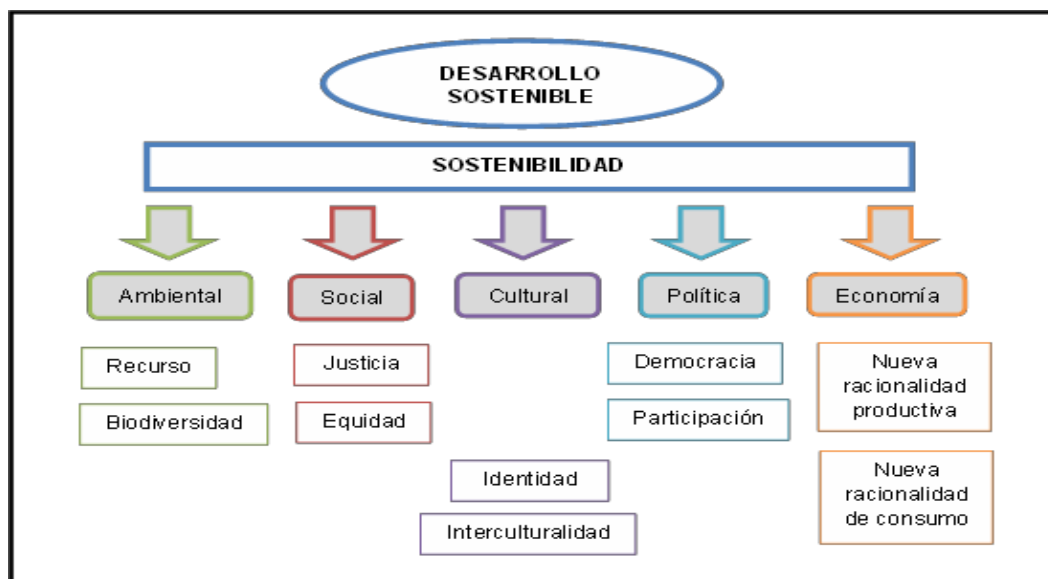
DESARROLLO SOSTENIBLE

SOSTENIBILIDAD

Ambiental

Recurso

Biodiversidad

Social

Justicia

Equidad

Cultural

Identidad

Interculturalidad

Política

Democracia

Participación

Economía

Nueva racionalidad productiva

Nueva racionalidad de consumo